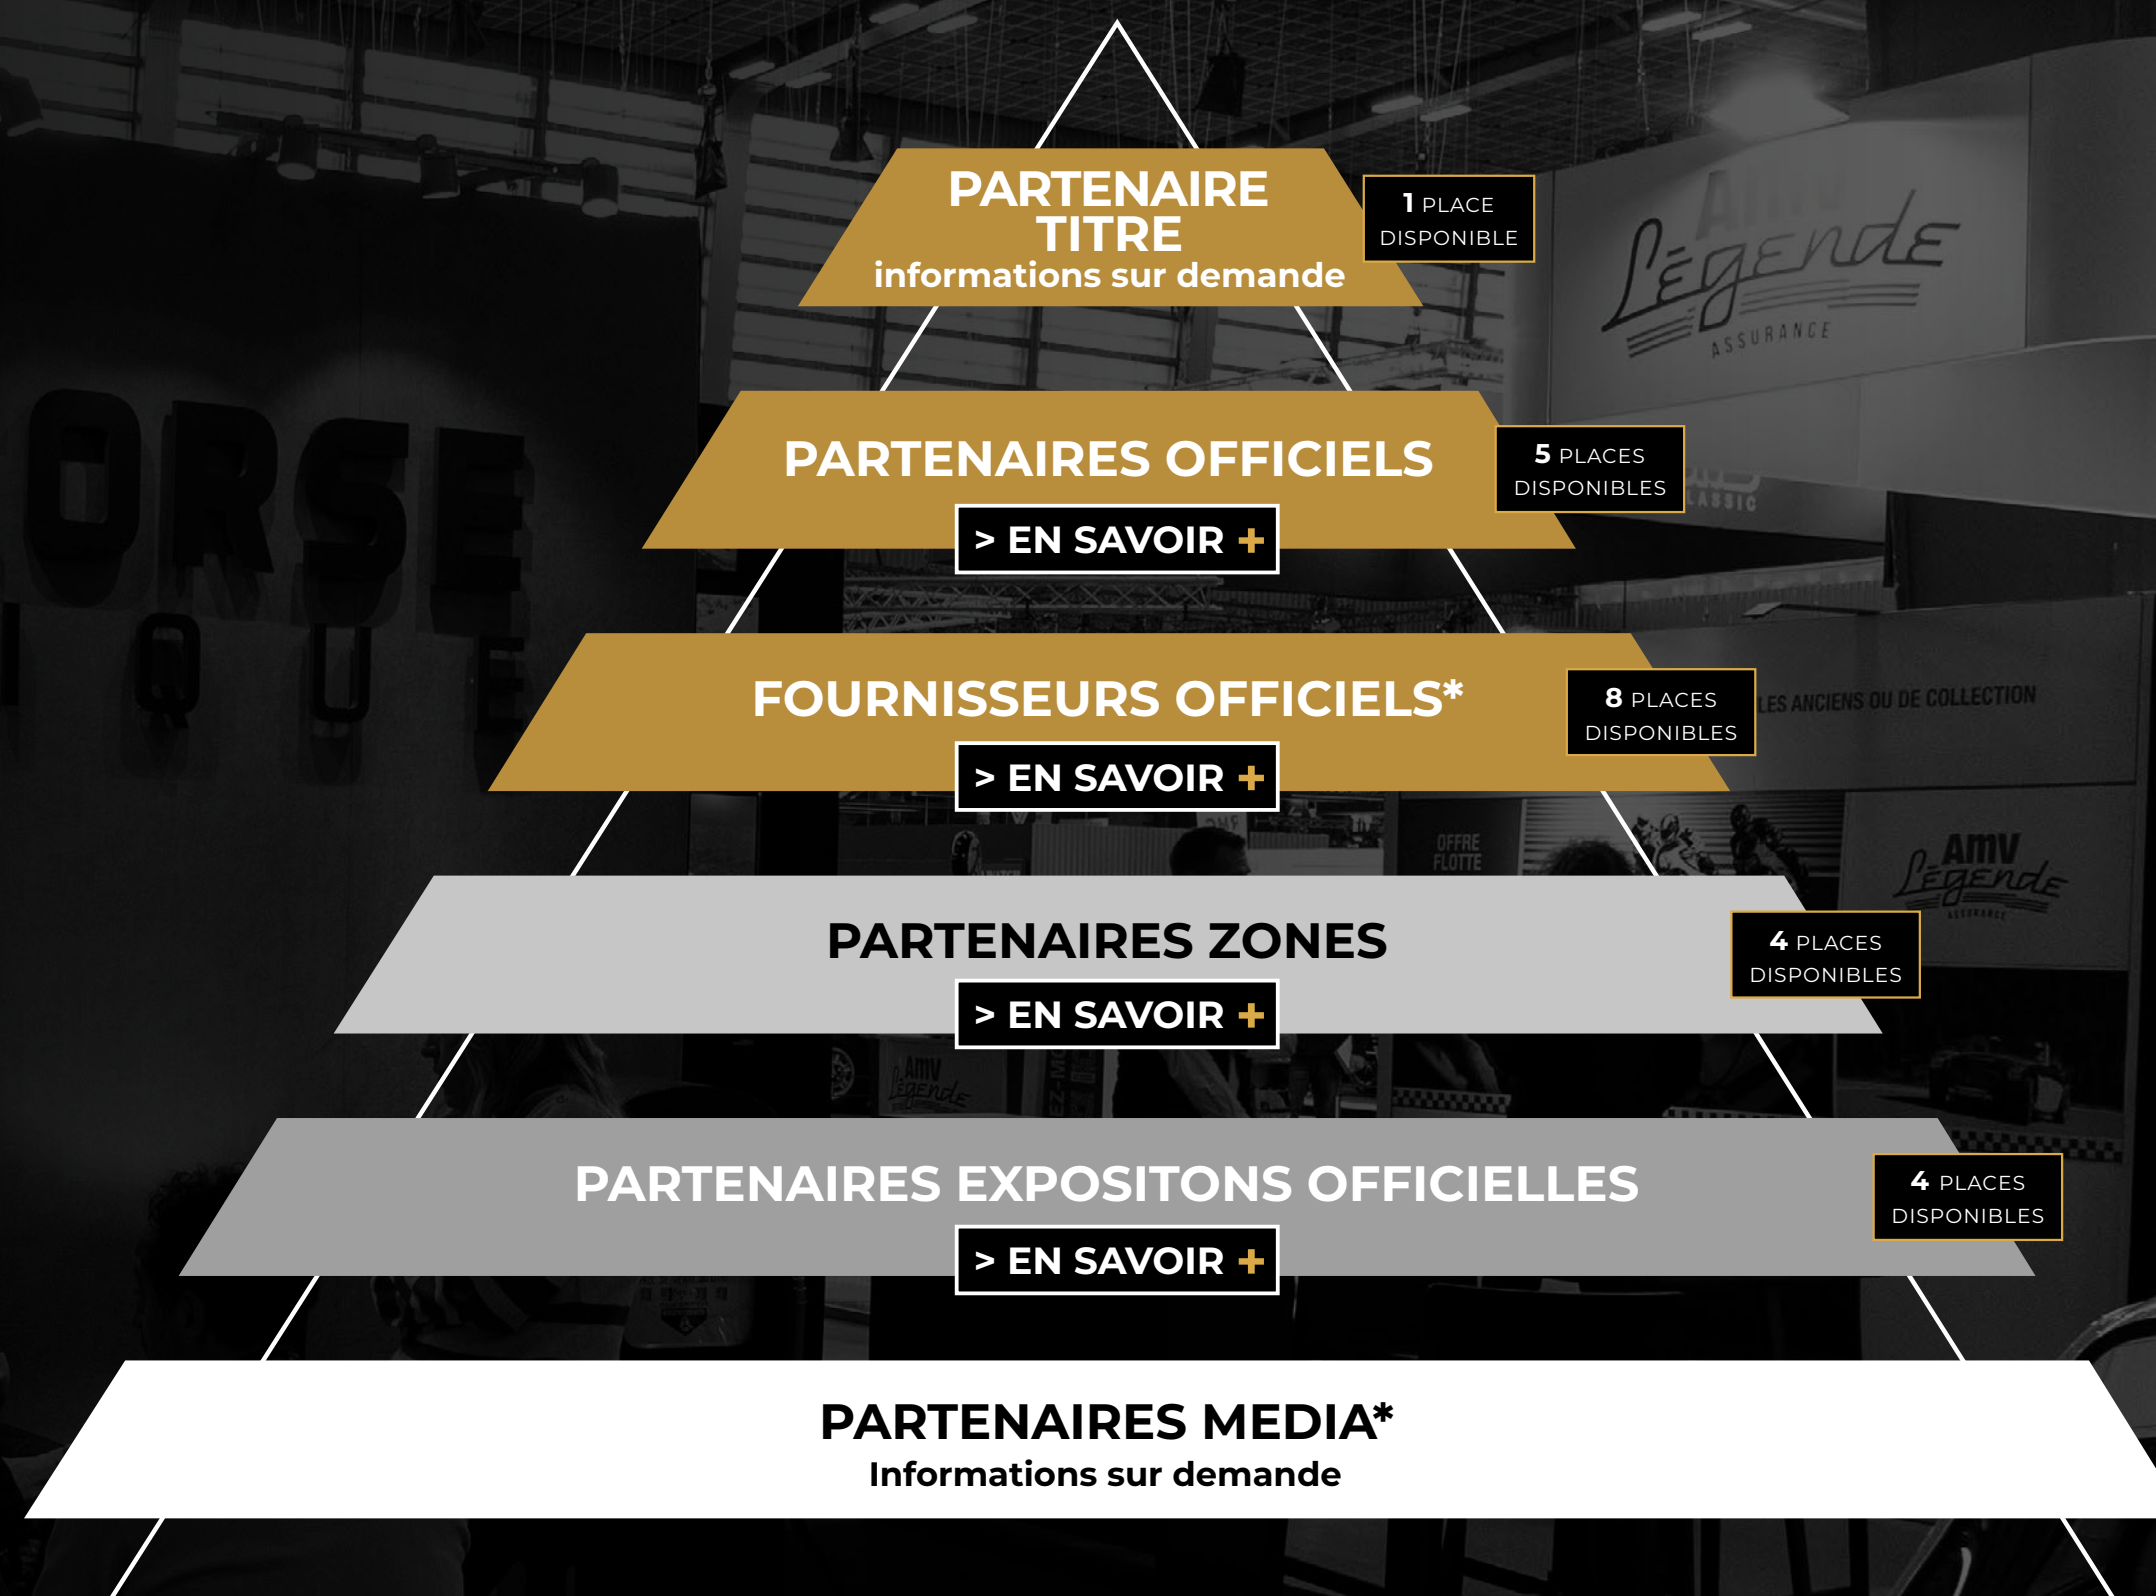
PARTENAIRE TITRE
informations sur demande

1 PLACE DISPONIBLE

Légende
ASSURANCE

PARTENAIRES OFFICIELS
> EN SAVOIR +

5 PLACES DISPONIBLES

FOURNISSEURS OFFICIELS*
> EN SAVOIR +

8 PLACES DISPONIBLES

LES ANCIENS OU DE COLLECTION

OFFRE FLOTTE

AMV Légende

PARTENAIRES ZONES
> EN SAVOIR +

4 PLACES DISPONIBLES

PARTENAIRES EXPOSITONS OFFICIELLES
> EN SAVOIR +

4 PLACES DISPONIBLES

PARTENAIRES MEDIA*
Informations sur demande